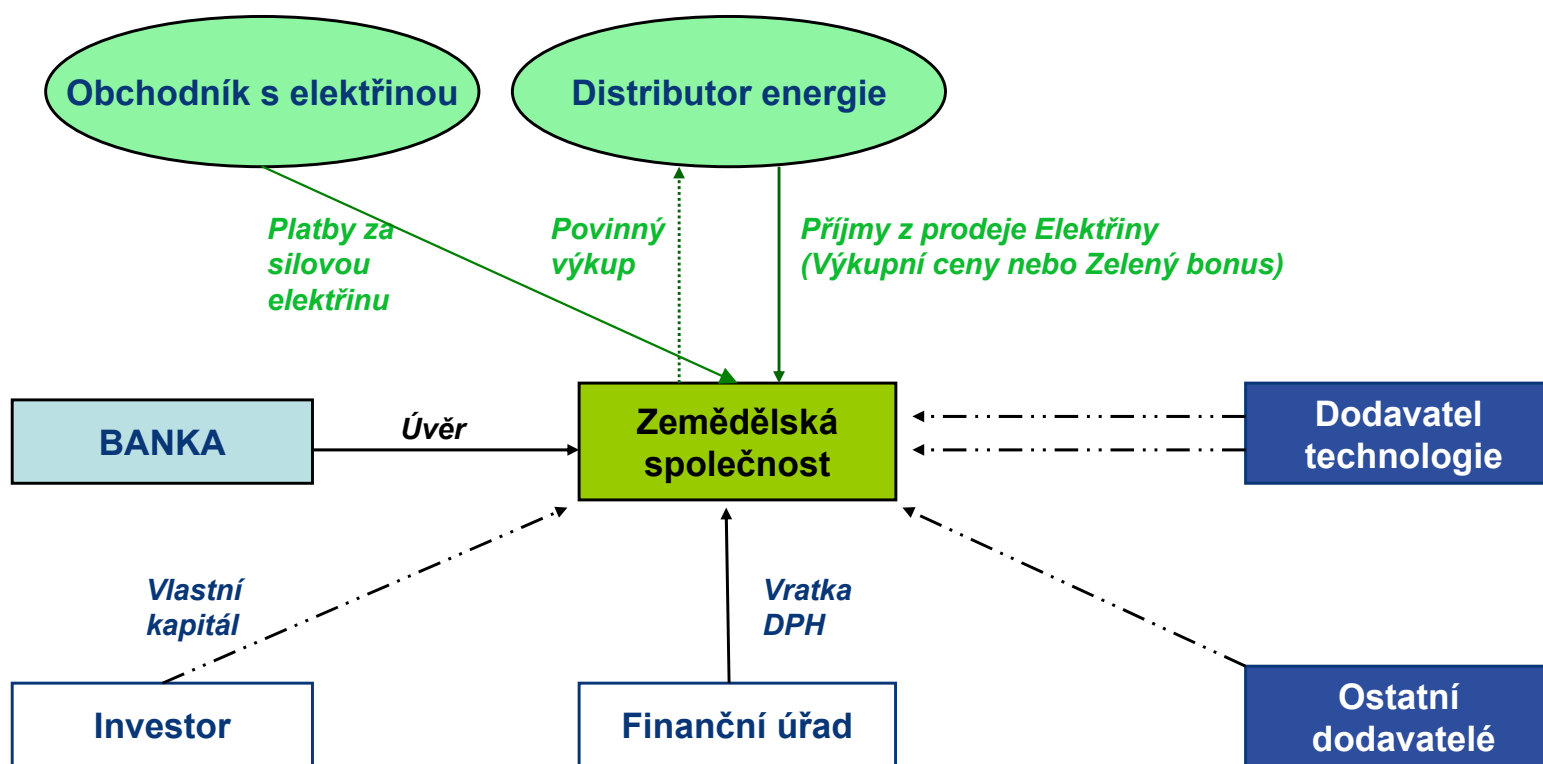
Obchodník s elektřinou

Distributor energie

Platby za silovou elektřinu

Povinný výkup

Příjmy z prodeje Elektřiny (Výkupní ceny nebo Zelený bonus)

BANKA

Úvěr

Zemědělská společnost

Dodavatel technologie

Vlastní kapitál

Vratka DPH

Investor

Finanční úřad

Ostatní dodavatelé